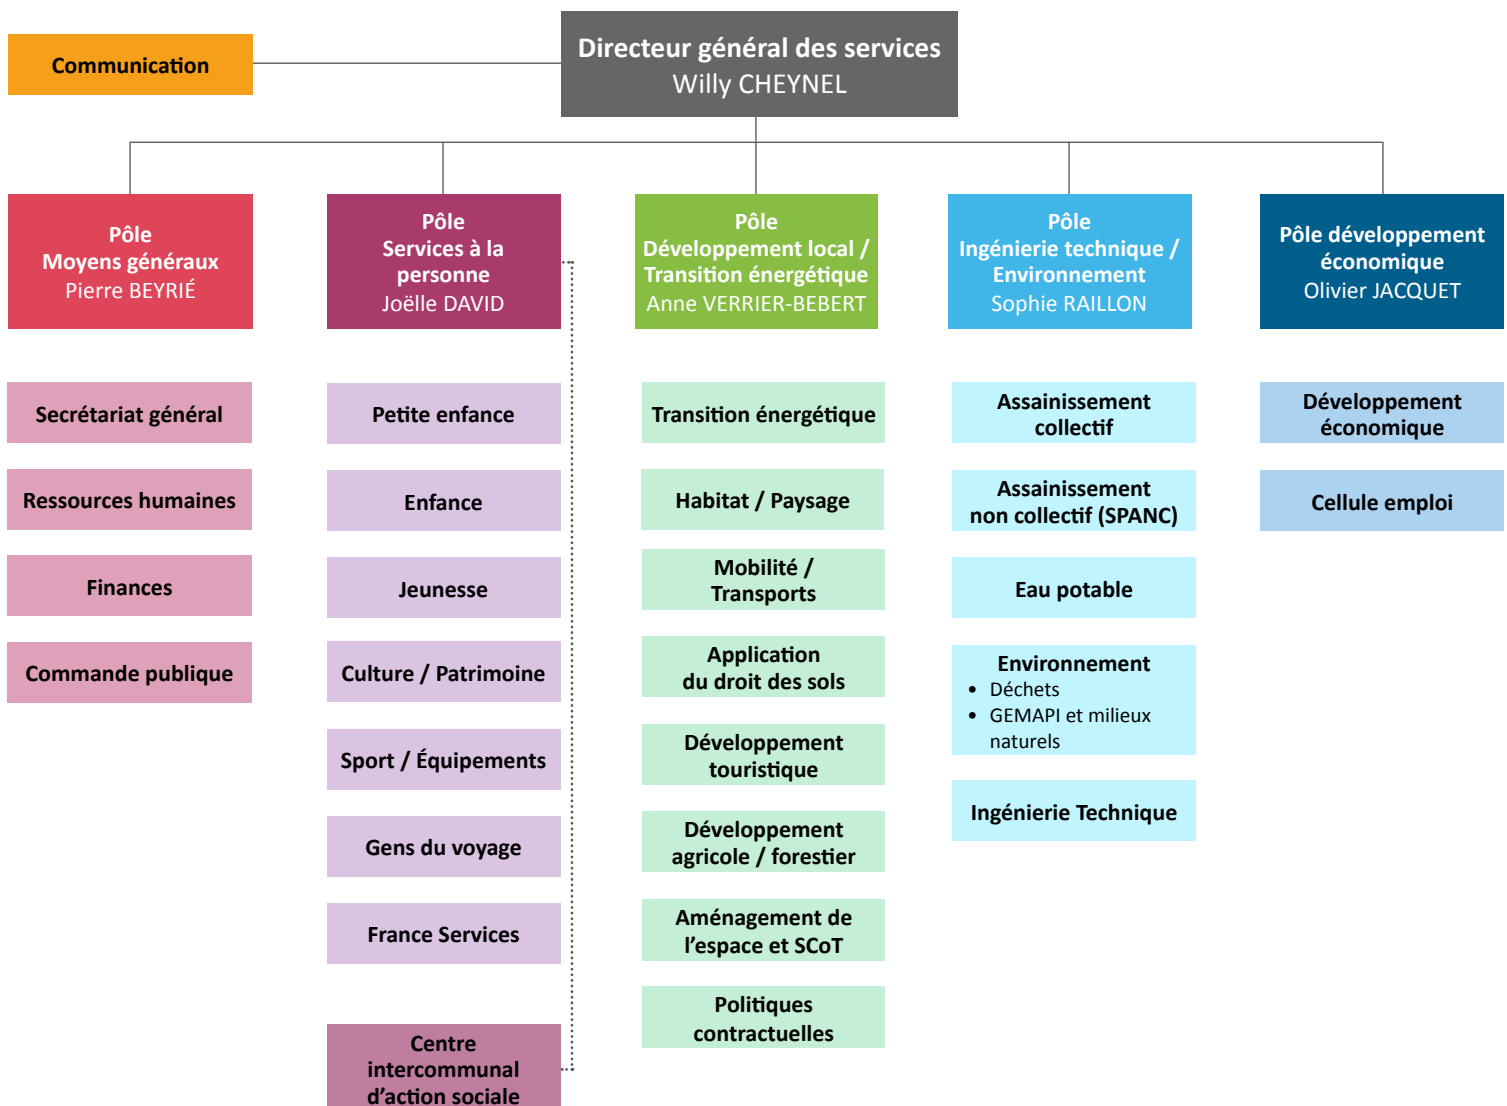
Communication

Directeur général des services
Willy CHEYNEL

Pôle
Moyens généraux
Pierre BEYRIÉ

Secrétariat général

Ressources humaines

Finances

Commande publique

Pôle
Services à la personne
Joëlle DAVID

Petite enfance

Enfance

Jeunesse

Culture / Patrimoine

Sport / Équipements

Gens du voyage

France Services

Centre intercommunal d’action sociale

Pôle
Développement local / Transition énergétique
Anne VERRIER-BEBERT

Transition énergétique

Habitat / Paysage

Mobilité / Transports

Application du droit des sols

Développement touristique

Développement agricole / forestier

Aménagement de l’espace et SCoT

Politiques contractuelles

Pôle
Ingénierie technique / Environnement
Sophie RAILLON

Assainissement collectif

Assainissement non collectif (SPANC)

Eau potable

Environnement
• Déchets
• GEMAPI et milieux naturels

Ingénierie Technique

Pôle développement économique
Olivier JACQUET

Développement économique

Cellule emploi